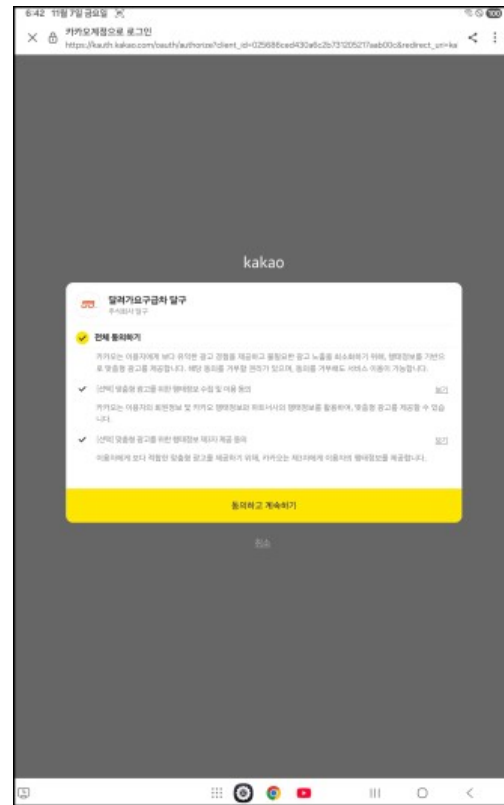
6:42 11월 7일 금요일

카카오계정으로 로그인
https://kauth.kakao.com/oauth/authorize?client_id=025686ced430a6c2b73120527aab00c&redirect_uri=ka

kakao

달려가요구급차 달구
주식회사 달구

전체 동의하기

카카오는 이용자에게 보다 유익한 광고 경험을 제공하고 불필요한 광고 노출을 최소화하기 위해, 행태정보를 기반으로 맞춤형 광고를 제공합니다. 해당 동의를 거부할 권리가 있으며, 동의를 거부해도 서비스 이용이 가능합니다.

[선택] 맞춤형 광고를 위한 행태정보 수집 및 이용 동의
보기

카카오는 이용자의 회원정보 및 카카오 행태정보와 파트너사의 행태정보를 활용하여, 맞춤형 광고를 제공할 수 있습니다.

[선택] 맞춤형 광고를 위한 행태정보 제3자 제공 동의
보기

이용자에게 보다 적합한 맞춤형 광고를 제공하기 위해, 카카오는 제3자에게 이용자의 행태정보를 제공합니다.

동의하고 계속하기

취소